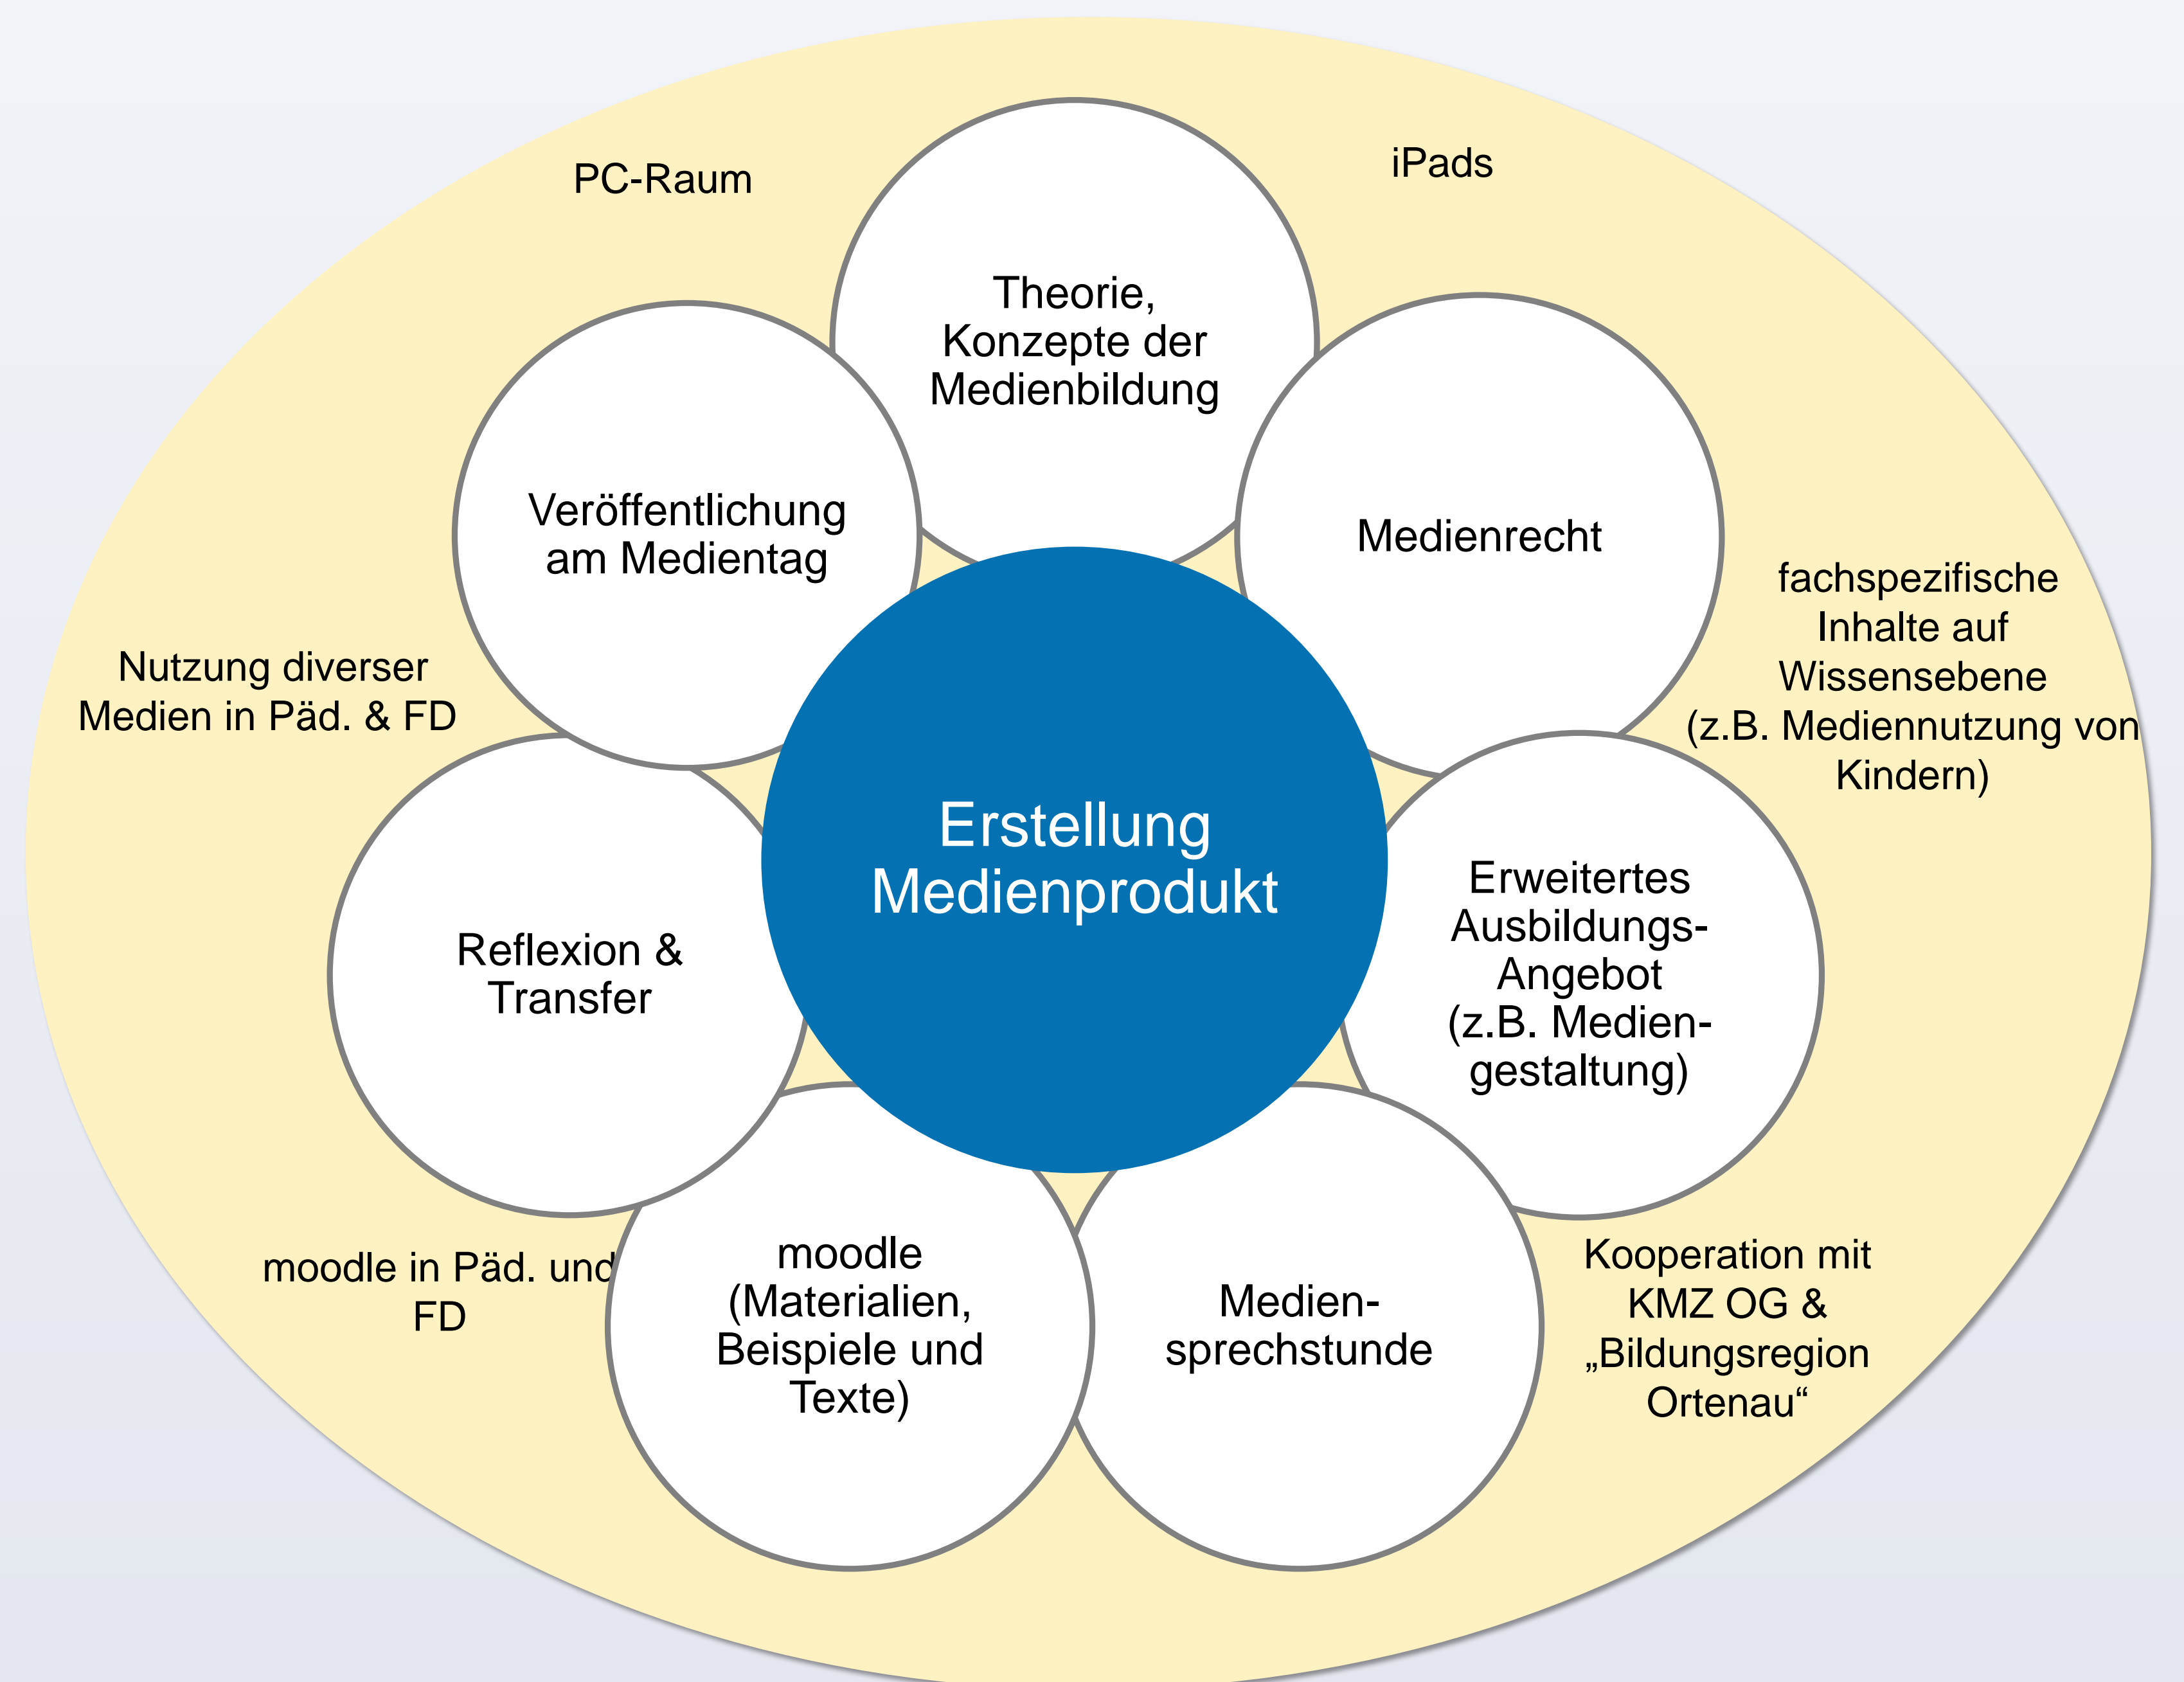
PC-Raum

iPads

Theorie, Konzepte der Medienbildung

Veröffentlichung am Medientag

Medienrecht

fachspezifische Inhalte auf Wissensebene (z.B. Mediennutzung von Kindern)

Nutzung diverser Medien in Päd. & FD

Erstellung Medienprodukt

Reflexion & Transfer

Erweitertes Ausbildungs-Angebot (z.B. Medien-gestaltung)

moodle in Päd. und FD

moodle (Materialien, Beispiele und Texte)

Medien-sprechstunde

Kooperation mit KMZ OG & „Bildungsregion Ortenau“